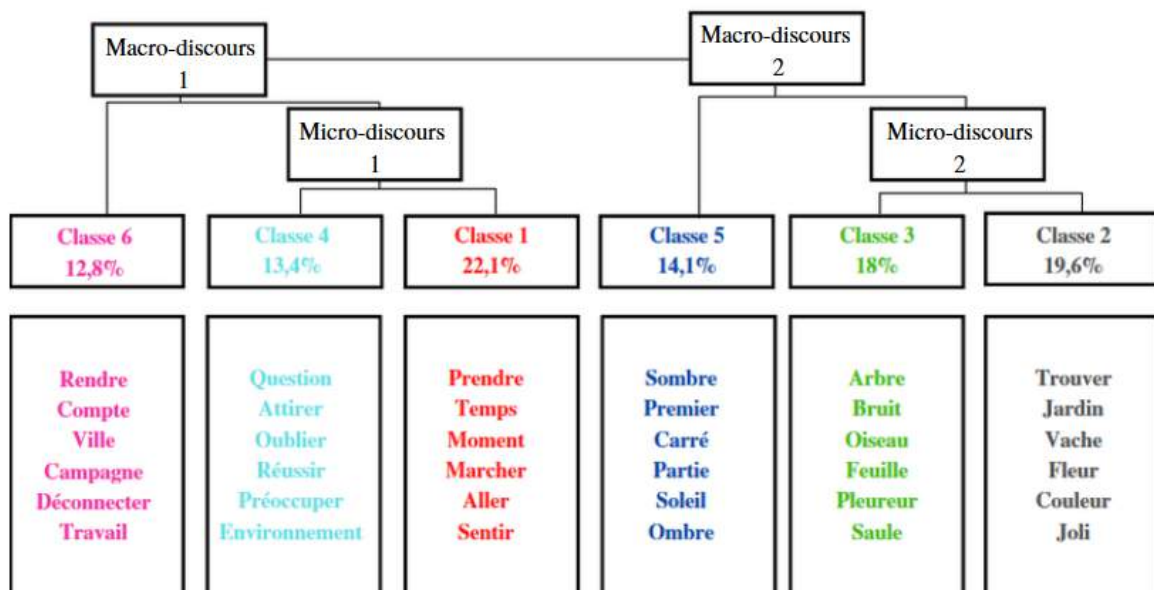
Macro-discours 1

Macro-discours 2

Micro-discours 1

Micro-discours 2

| Classe 6 12,8% | Classe 4 13,4% | Classe 1 22,1% | Classe 5 14,1% | Classe 3 18% | Classe 2 19,6% |
|---|---|---|---|---|---|
| Rendre Compte Ville Campagne Déconnecter Travail | Question Attirer Oublier Réussir Préoccuper Environnement | Prendre Temps Moment Marcher Aller Sentir | Sombre Premier Carré Partie Soleil Ombre | Arbre Bruit Oiseau Feuille Pleureur Saule | Trouver Jardin Vache Fleur Couleur Joli |